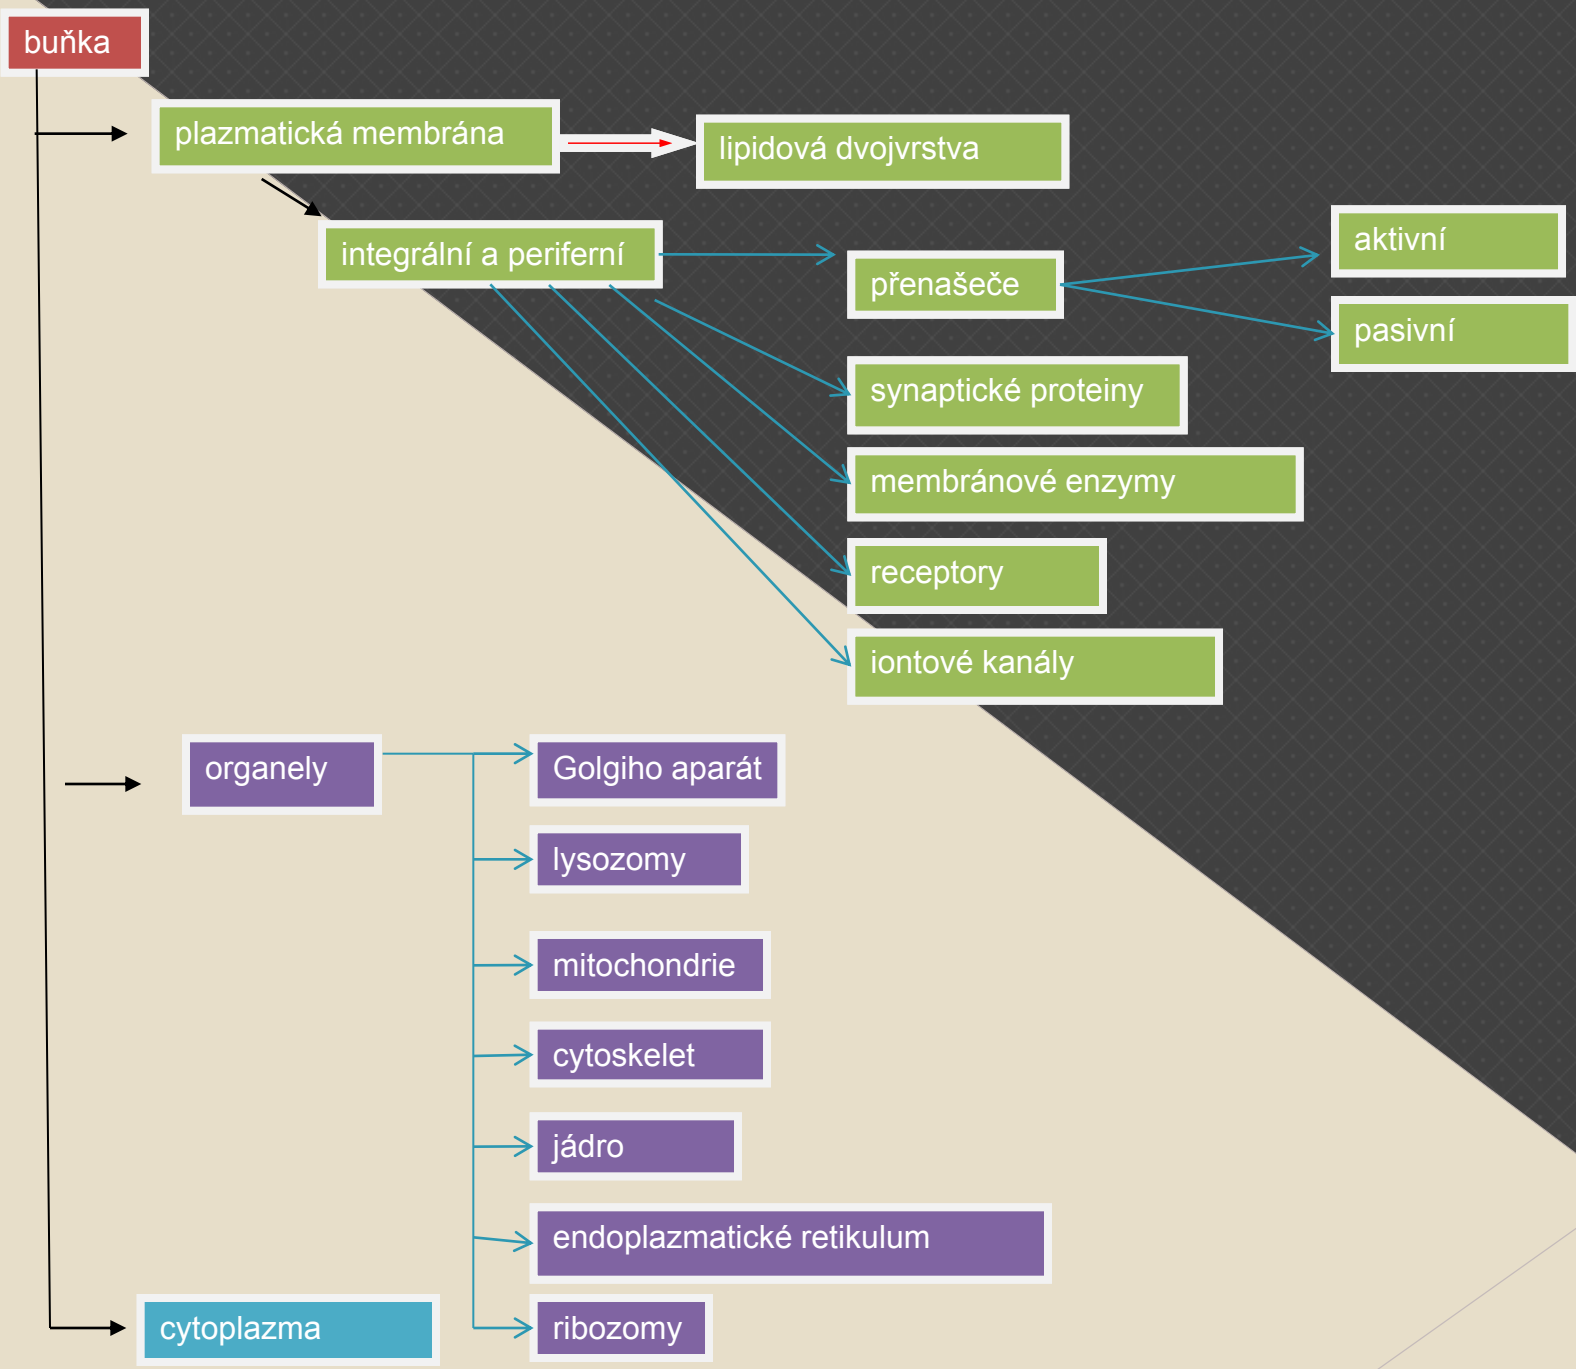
buňka

plazmatická membrána

lipidová dvojvrstva

integrální a periferní

přenašeče

aktivní

pasivní

synaptické proteiny

membránové enzymy

receptory

iontové kanály

organely

Golgiho aparát

lysozomy

mitochondrie

cytoskelet

jádro

endoplazmatické retikulum

ribozomy

cytoplazma